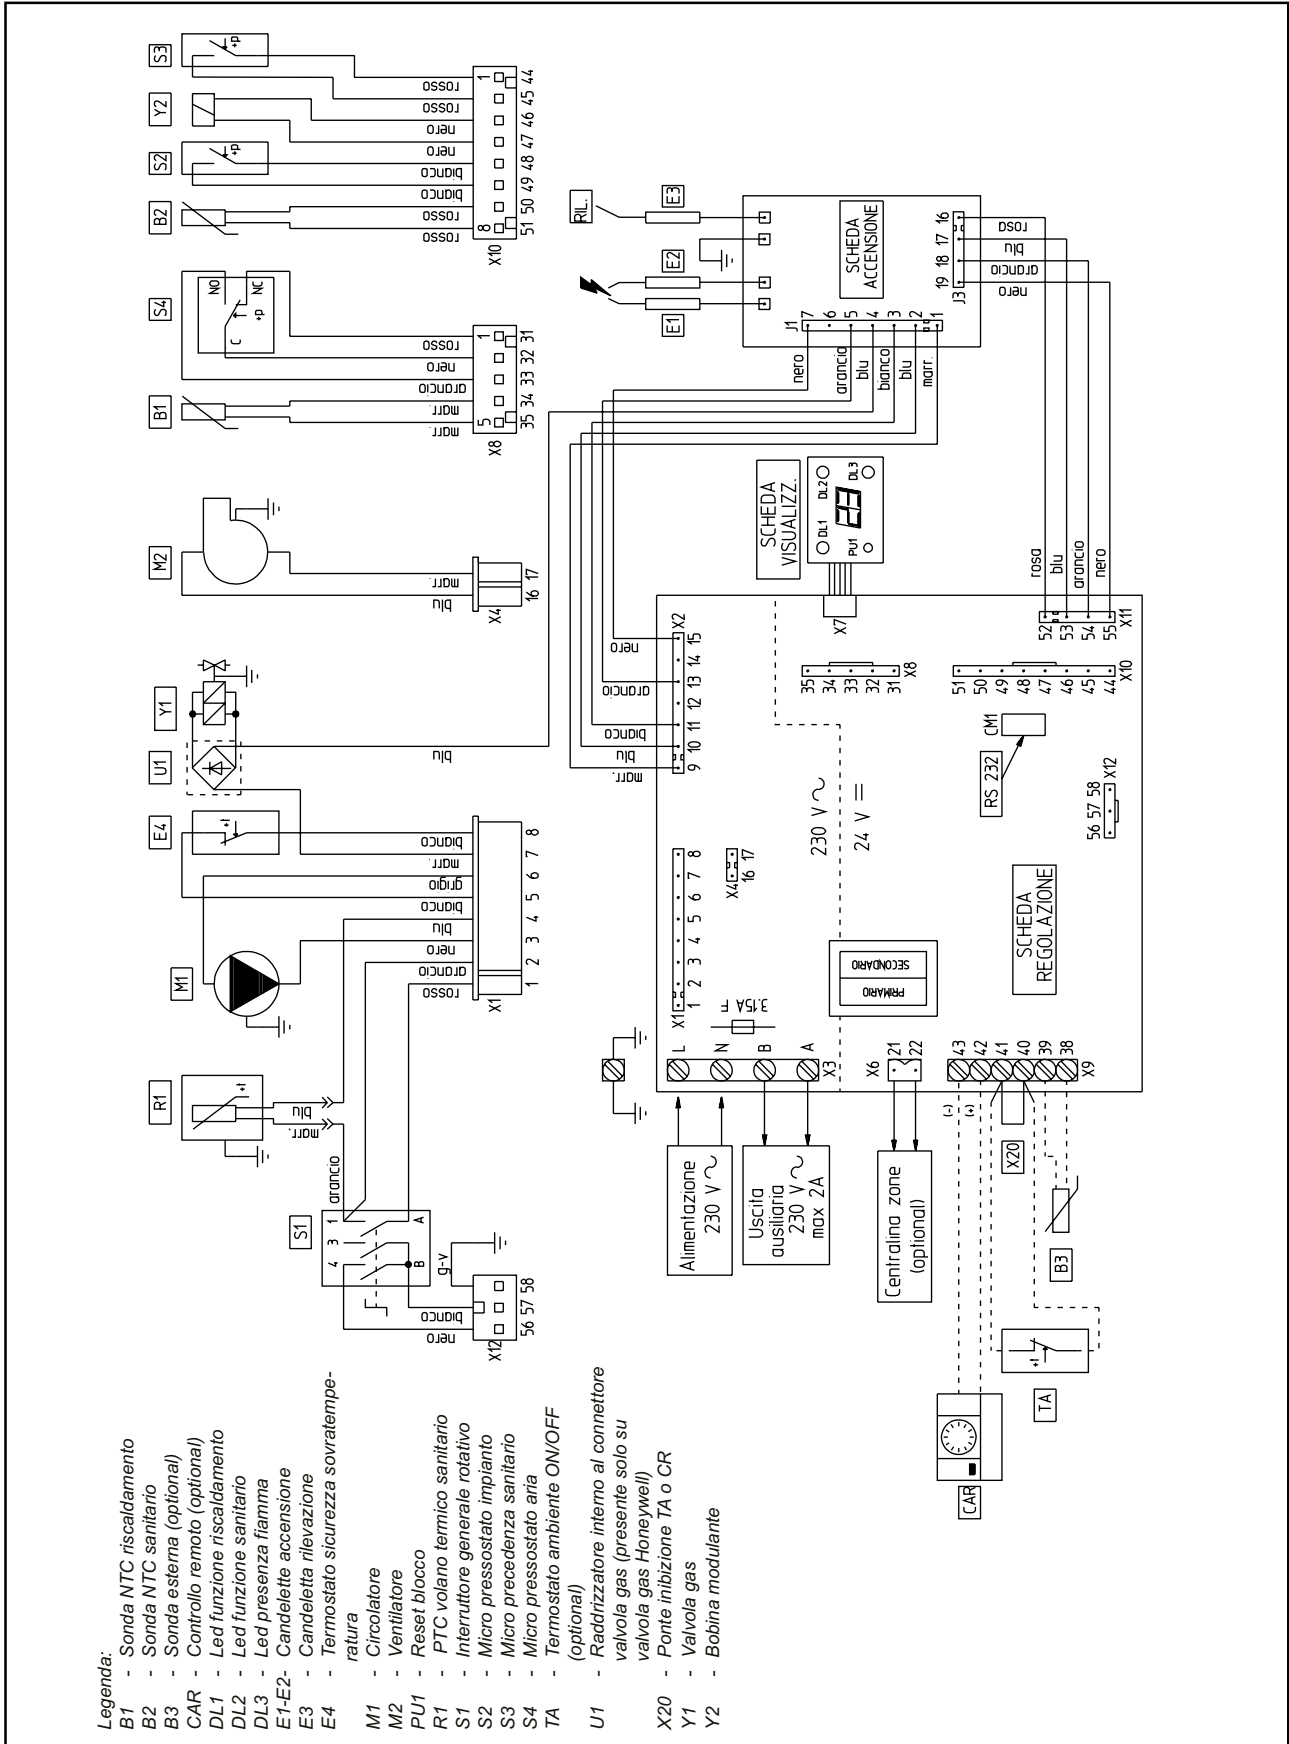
Legenda:
B1 - Sonda NTC riscaldamento
B2 - Sonda NTC sanitario
B3 - Sonda esterna (optional)
CAR - Controllo remoto (optional)
DL1 - Led funzione riscaldamento
DL2 - Led funzione sanitario
DL3 - Led presenza fiamma
E1-E2- Candeletta accensione
E3 - Candeletta rilevazione
E4 - Termostato sicurezza sovratemperatura
M1 - Circolatore
M2 - Ventilatore
PU1 - Reset blocco
R1 - PTC volano termico sanitario
S1 - Interruttore generale rotativo
S2 - Micro pressostato impianto
S3 - Micro precedenza sanitario
S4 - Micro pressostato aria
TA - Termostato ambiente ON/OFF (optional)
U1 - Raddrizzatore interno al connettore valvola gas (presente solo su valvola gas Honeywell)
X20 - Ponte inibizione TA o CR
Y1 - Valvola gas
Y2 - Bobina modulante

CAR
TA
B3
X20
Centralina zone (optional)
Uscita ausiliaria 230 V ~ max 2A
Alimentazione 230 V ~
S1
4 3 1
A B
g-v
arancio
nero bianco
X12 56 57 58
R1
marr. blu
M1
E4
U1
Y1
X1 1 2 3 4 5 6 7 8
rosso arancio nero blu bianco grigio marr. bianco
blu
M2
X4 16 17
blu marr.
B1
S4
NO NC C P
X8 35 34 33 32 31
5 1
marr. marr. arancio nero rosso
B2
S2
Y2
S3
X10 51 50 49 48 47 46 45 44
8 1
rosso rosso bianco bianco nero nero rosso rosso
RIL.
E3
E2
E1
SCHEDA ACCENSIONE
J1 7 6 5 4 3 2 1
J3 19 18 17 16
nero arancio blu bianco blu marr.
rosa blu arancio nero
SCHEDA VISUALIZZ.
DL1 DL2 DL3 PU1
X7
X2 15 14 13 12 11 10 9
nero arancio bianco blu marr.
L N B A
X3
3.15A F
X1 1 2 3 4 5 6 7 8
X4 16 17
PRIMARIO SECONDARIO
230 V ~
24 V =
35 34 33 32 31 X8
51 50 49 48 47 46 45 44 X10
52 53 54 55 X11
rosa blu arancio nero
CM1
RS 232
56 57 58 X12
SCHEDA REGOLAZIONE
X6 21 22
43 42 41 40 39 38 X9
(-) (+)